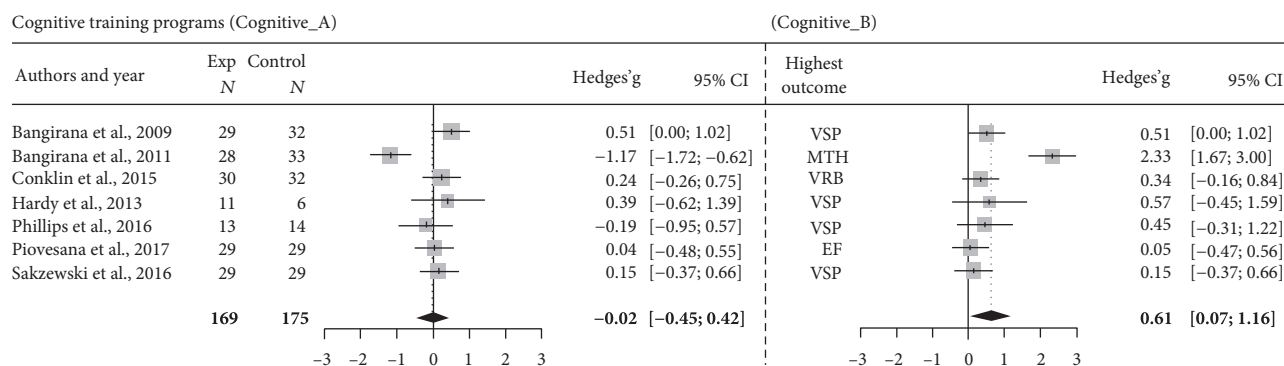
Cognitive training programs (Cognitive_A)

| Authors and year | Exp $N$ | Control $N$ | Hedges'g | 95% CI |
|---|---|---|---|---|
| Bangirana et al., 2009 | 29 | 32 | 0.51 | [0.00; 1.02] |
| Bangirana et al., 2011 | 28 | 33 | −1.17 | [−1.72; −0.62] |
| Conklin et al., 2015 | 30 | 32 | 0.24 | [−0.26; 0.75] |
| Hardy et al., 2013 | 11 | 6 | 0.39 | [−0.62; 1.39] |
| Phillips et al., 2016 | 13 | 14 | −0.19 | [−0.95; 0.57] |
| Piovesana et al., 2017 | 29 | 29 | 0.04 | [−0.48; 0.55] |
| Sakzewski et al., 2016 | 29 | 29 | 0.15 | [−0.37; 0.66] |
| | **169** | **175** | **−0.02** | **[−0.45; 0.42]** |

−3 −2 −1 0 1 2 3

(Cognitive_B)

| Highest outcome | Hedges'g | 95% CI |
|---|---|---|
| VSP | 0.51 | [0.00; 1.02] |
| MTH | 2.33 | [1.67; 3.00] |
| VRB | 0.34 | [−0.16; 0.84] |
| VSP | 0.57 | [−0.45; 1.59] |
| VSP | 0.45 | [−0.31; 1.22] |
| EF | 0.05 | [−0.47; 0.56] |
| VSP | 0.15 | [−0.37; 0.66] |
| | **0.61** | **[0.07; 1.16]** |

−3 −2 −1 0 1 2 3